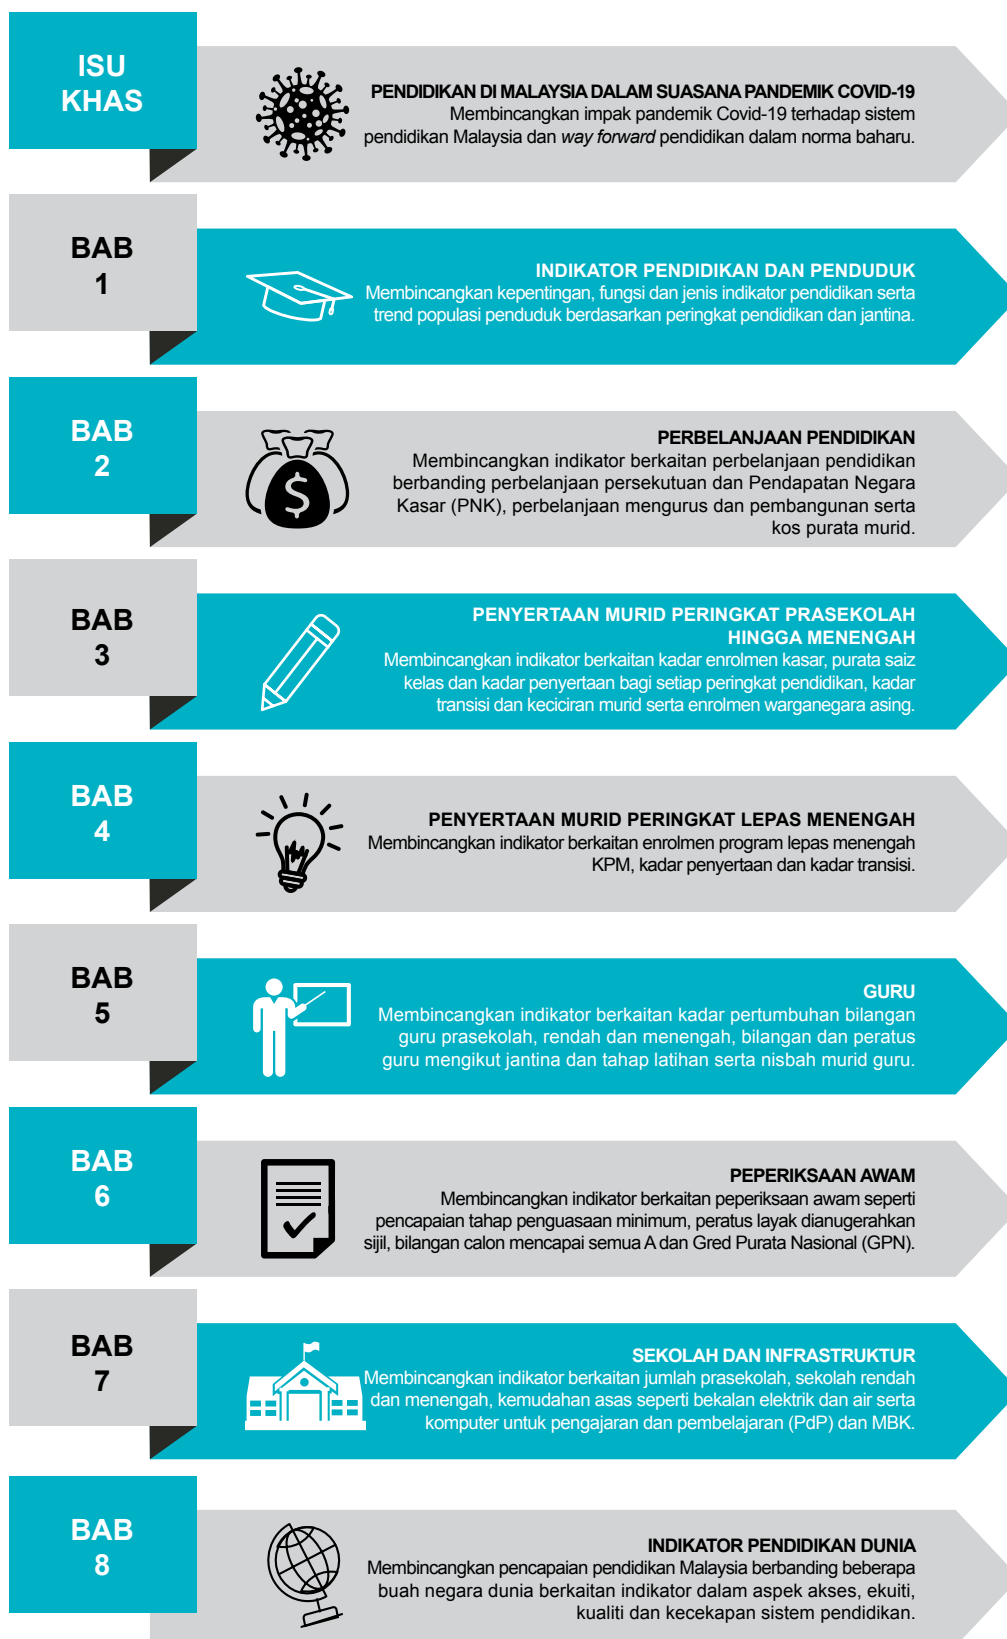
ISU KHAS

PENDIDIKAN DI MALAYSIA DALAM SUASANA PANDEMIK COVID-19
Membincangkan impak pandemik Covid-19 terhadap sistem pendidikan Malaysia dan *way forward* pendidikan dalam norma baharu.

BAB 1

INDIKATOR PENDIDIKAN DAN PENDUDUK
Membincangkan kepentingan, fungsi dan jenis indikator pendidikan serta trend populasi penduduk berdasarkan peringkat pendidikan dan jantina.

BAB 2

PERBELANJAAN PENDIDIKAN
Membincangkan indikator berkaitan perbelanjaan pendidikan berbanding perbelanjaan persekutuan dan Pendapatan Negara Kasar (PNK), perbelanjaan mengurus dan pembangunan serta kos purata murid.

BAB 3

PENYERTAAN MURID PERINGKAT PRASEKOLAH HINGGA MENENGAH
Membincangkan indikator berkaitan kadar enrolmen kasar, purata saiz kelas dan kadar penyertaan bagi setiap peringkat pendidikan, kadar transisi dan keciciran murid serta enrolmen warganegara asing.

BAB 4

PENYERTAAN MURID PERINGKAT LEPAS MENENGAH
Membincangkan indikator berkaitan enrolmen program lepas menengah KPM, kadar penyertaan dan kadar transisi.

BAB 5

GURU
Membincangkan indikator berkaitan kadar pertumbuhan bilangan guru prasekolah, rendah dan menengah, bilangan dan peratus guru mengikut jantina dan tahap latihan serta nisbah murid guru.

BAB 6

PEPERIKSAAN AWAM
Membincangkan indikator berkaitan peperiksaan awam seperti pencapaian tahap penguasaan minimum, peratus layak dianugerahkan sijil, bilangan calon mencapai semua A dan Gred Purata Nasional (GPN).

BAB 7

SEKOLAH DAN INFRASTRUKTUR
Membincangkan indikator berkaitan jumlah prasekolah, sekolah rendah dan menengah, kemudahan asas seperti bekalan elektrik dan air serta komputer untuk pengajaran dan pembelajaran (PdP) dan MBK.

BAB 8

INDIKATOR PENDIDIKAN DUNIA
Membincangkan pencapaian pendidikan Malaysia berbanding beberapa buah negara dunia berkaitan indikator dalam aspek akses, ekuiti, kualiti dan kecekapan sistem pendidikan.